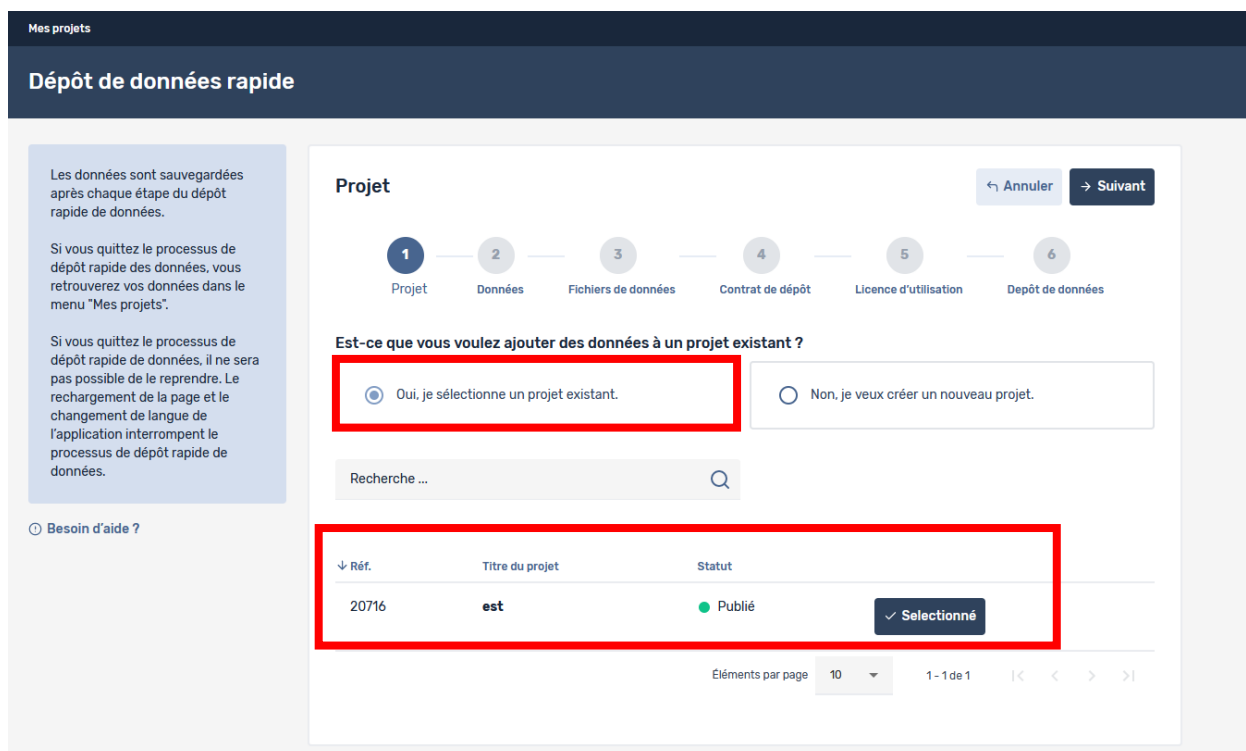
Mes projets

Dépôt de données rapide

Les données sont sauvegardées après chaque étape du dépôt rapide de données.

Si vous quittez le processus de dépôt rapide des données, vous retrouverez vos données dans le menu "Mes projets".

Si vous quittez le processus de dépôt rapide de données, il ne sera pas possible de le reprendre. Le rechargement de la page et le changement de langue de l'application interrompent le processus de dépôt rapide de données.

ⓘ Besoin d'aide ?

Projet

↰ Annuler

→ Suivant

1 Projet
2 Données
3 Fichiers de données
4 Contrat de dépôt
5 Licence d'utilisation
6 Depôt de données

Est-ce que vous voulez ajouter des données à un projet existant ?

Oui, je sélectionne un projet existant.

Non, je veux créer un nouveau projet.

Recherche ...

| ↓ Réf. | Titre du projet | Statut | |
|---|---|---|---|
| 20716 | est | Publié | ✓ Selectionné |

Éléments par page 10 1 - 1 de 1